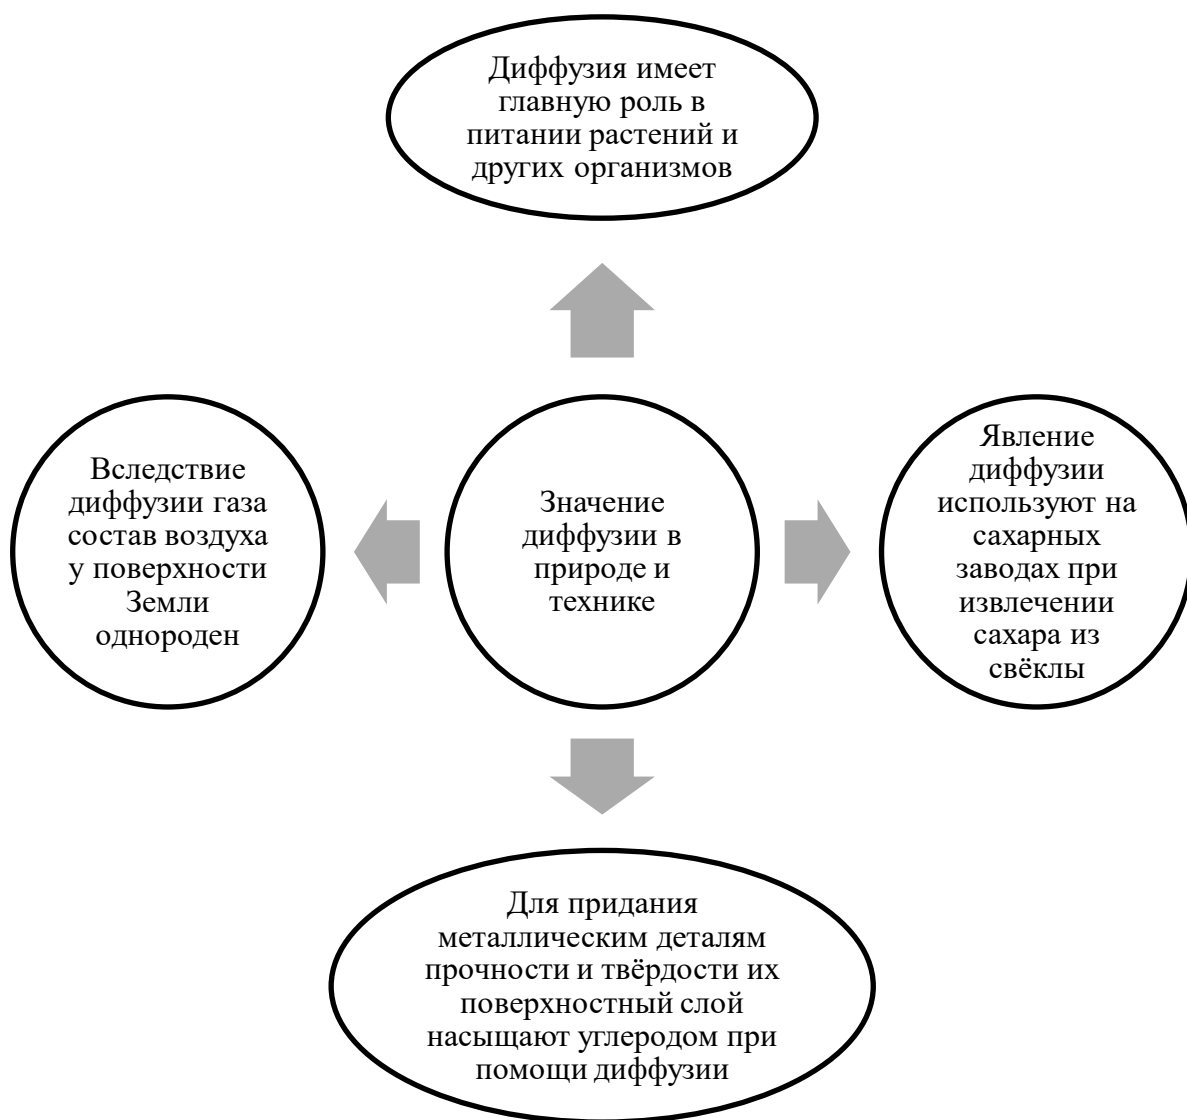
Диффузия имеет главную роль в питании растений и других организмов

Вследствие диффузии газа состав воздуха у поверхности Земли однороден

Значение диффузии в природе и технике

Явление диффузии используют на сахарных заводах при извлечении сахара из свёклы

Для придания металлическим деталям прочности и твёрдости их поверхностный слой насыщают углеродом при помощи диффузии